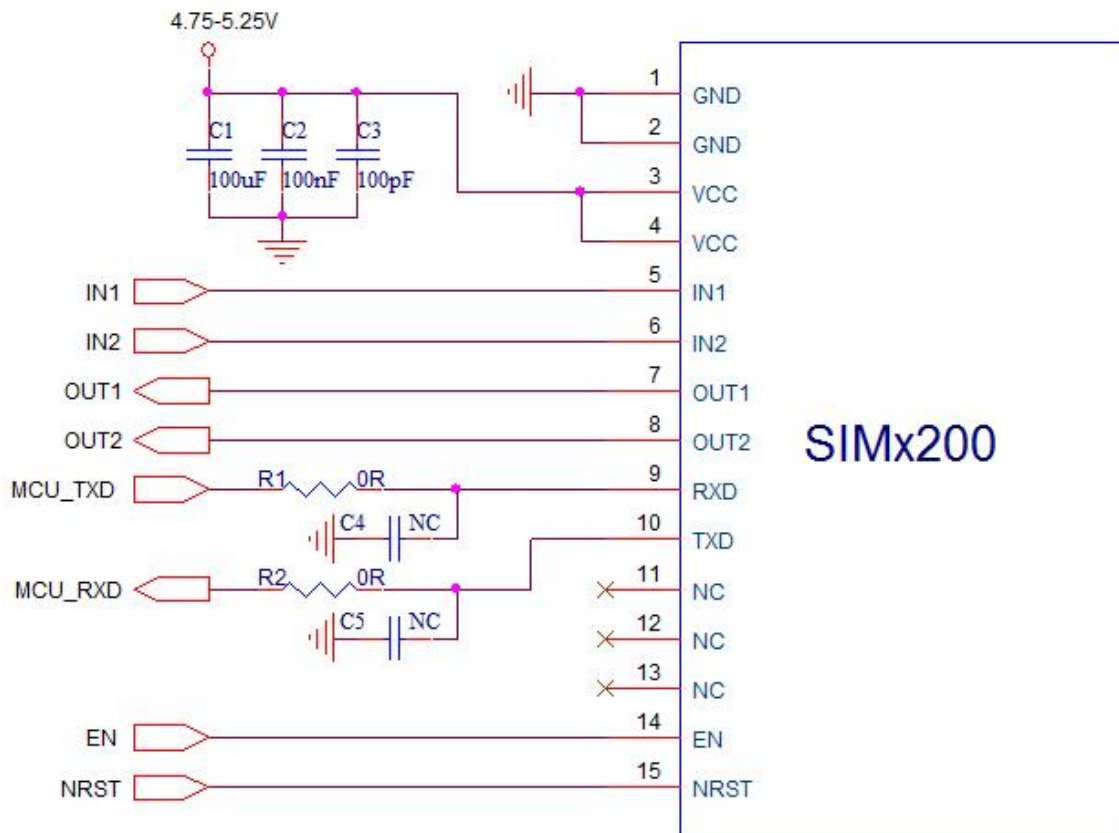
4.75-5.25V

C1
100uF
C2
100nF
C3
100pF

1 GND
2 GND
3 VCC
4 VCC
IN1
5 IN1
IN2
6 IN2
OUT1
7 OUT1
OUT2
8 OUT2
MCU_TXD
R1 0R
9 RXD
C4 NC
10 TXD
MCU_RXD
R2 0R
11 NC
C5 NC
12 NC
13 NC
EN
14 EN
NRST
15 NRST

SIMx200